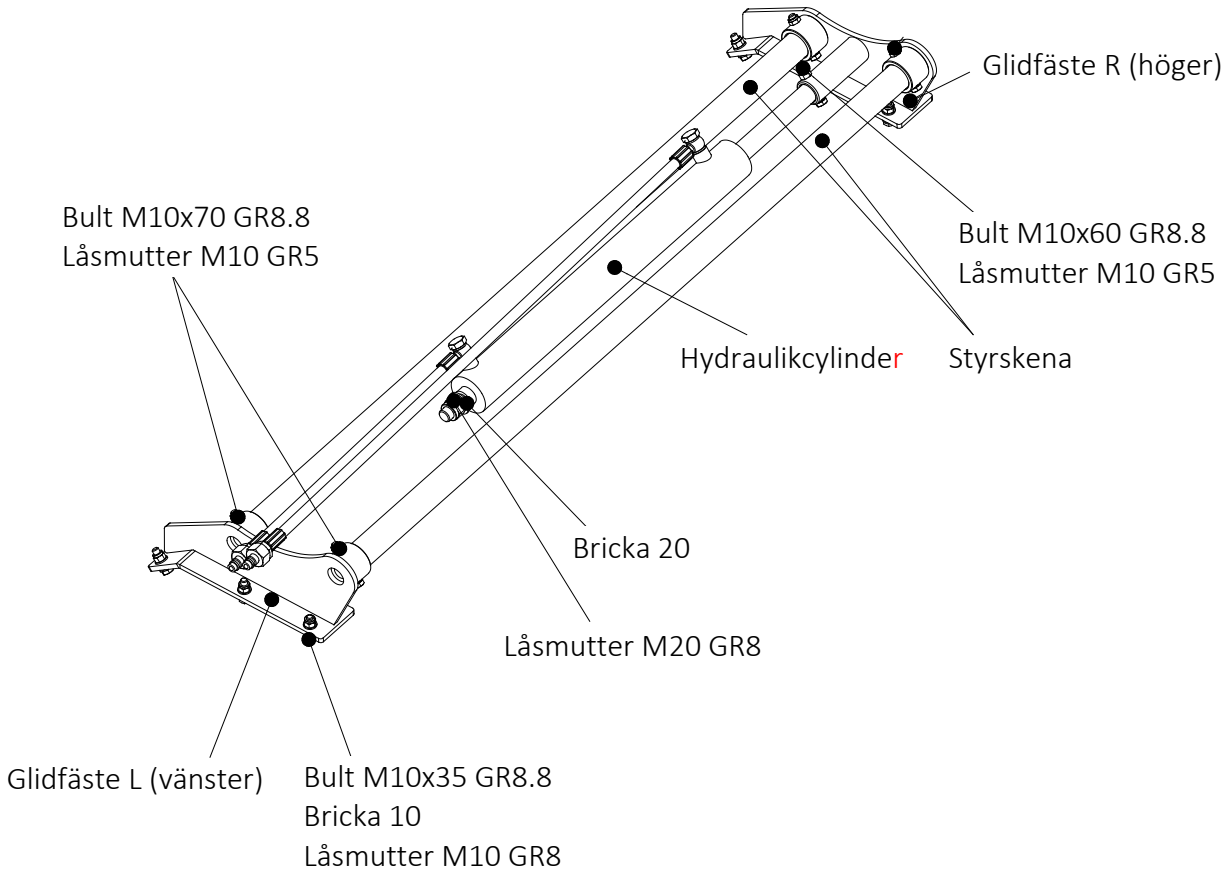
Glidfäste R (höger)

Bult M10x70 GR8.8
Låsmutter M10 GR5

Bult M10x60 GR8.8
Låsmutter M10 GR5

Hydraulikcylinder

Styrskena

Bricka 20

Låsmutter M20 GR8

Glidfäste L (vänster)

Bult M10x35 GR8.8
Bricka 10
Låsmutter M10 GR8